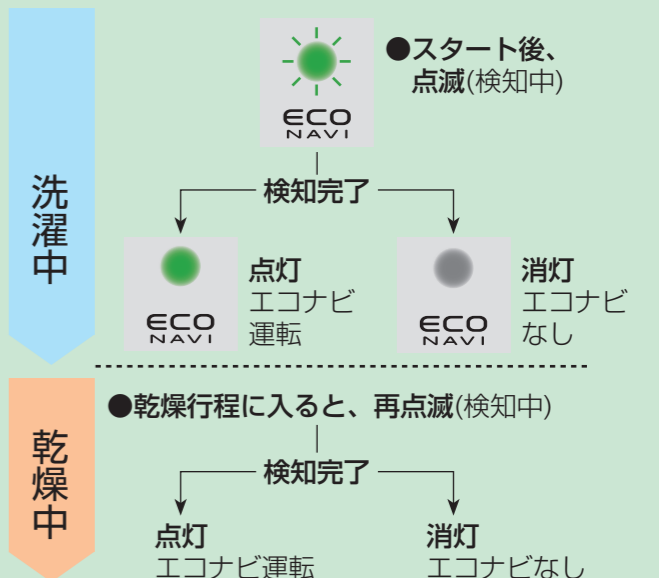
洗濯中

ECO NAVI

●スタート後、点滅(検知中)

検知完了

ECO NAVI

点灯
エコナビ
運転

ECO NAVI

消灯
エコナビ
なし

乾燥中

●乾燥行程に入ると、再点滅(検知中)

検知完了

点灯
エコナビ運転

消灯
エコナビなし